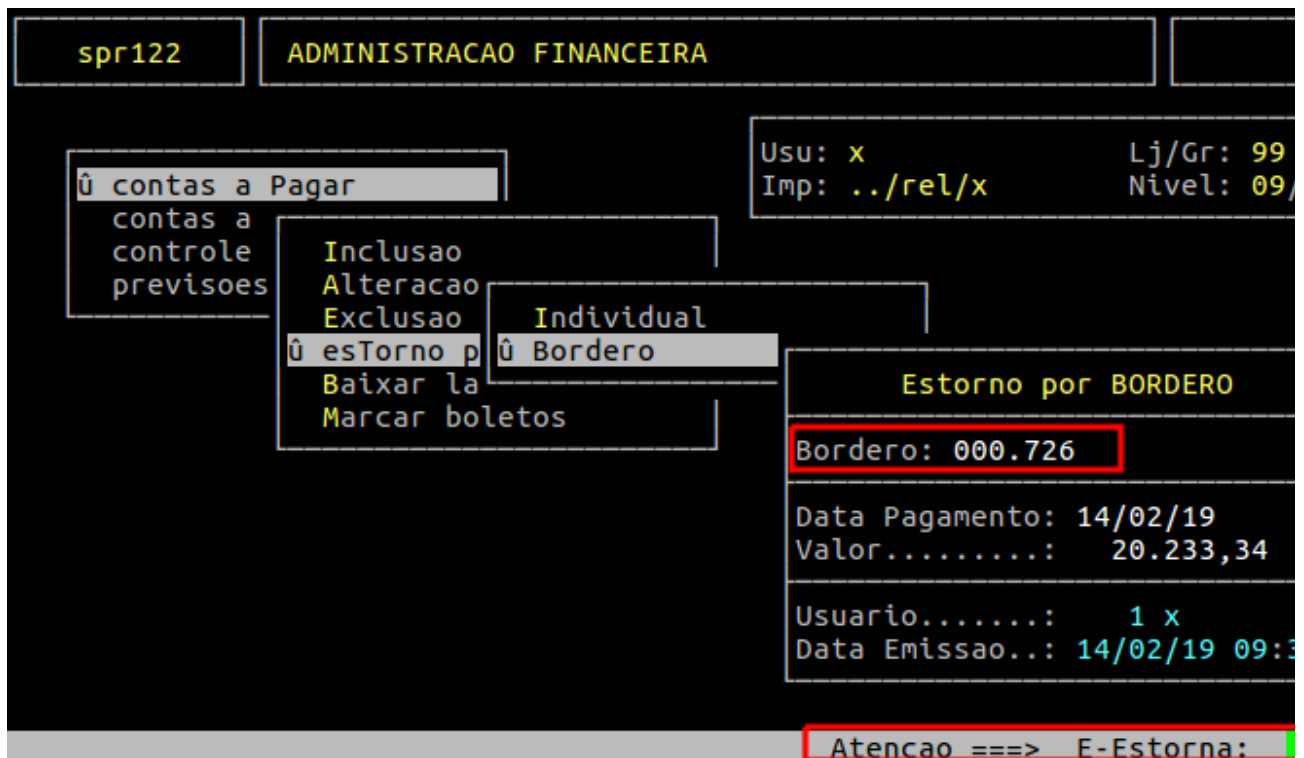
spr122

ADMINISTRACAO FINANCEIRA

Usu: x
Imp: ../rel/x

Lj/Gr: 99
Nivel: 09/

û contas a Pagar
contas a
controle
previsoes

Inclusao
Alteracao
Exclusao
û esTorno p
Baixar la
Marcar boletos

Individual
û Bordero

Estorno por BORDERO

Bordero: 000.726

Data Pagamento: 14/02/19
Valor.........: 20.233,34

Usuario.......: 1 x
Data Emissao..: 14/02/19 09:3

Atencao ===> E-Estorna: